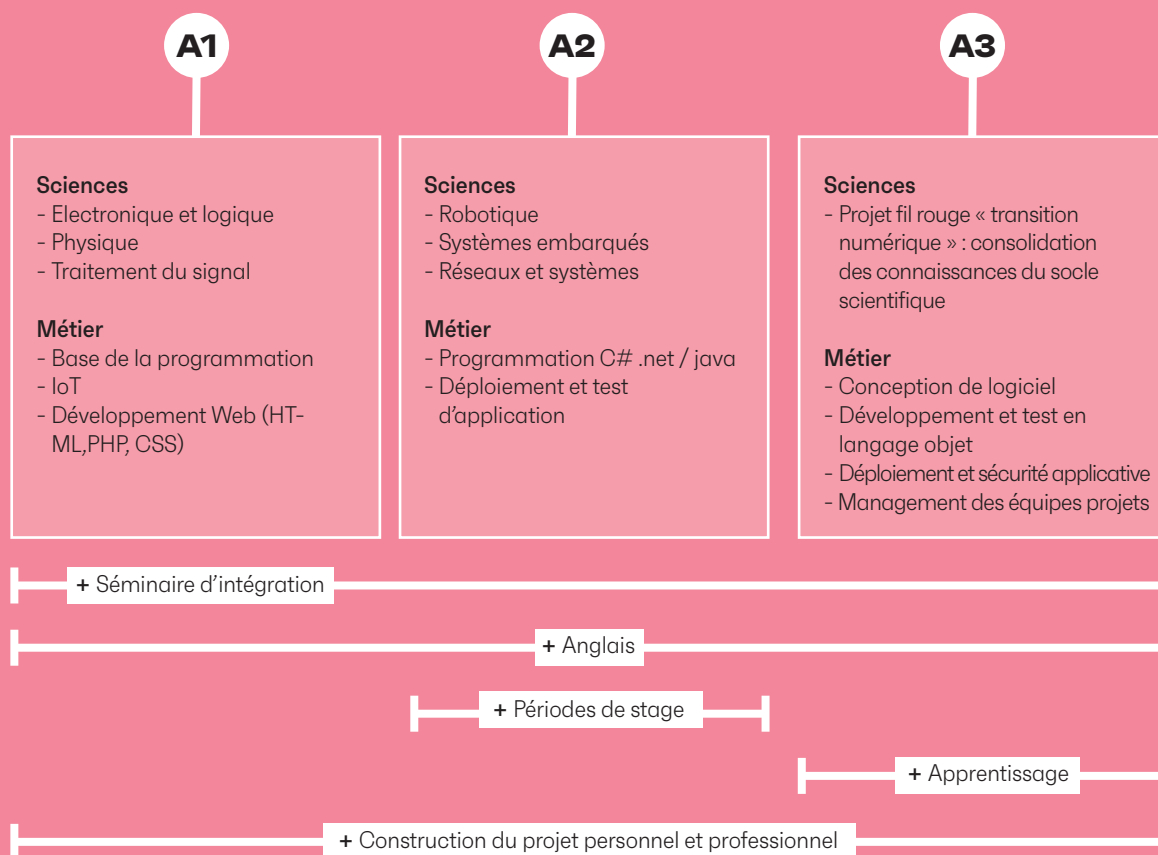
A1

Sciences
- Electronique et logique
- Physique
- Traitement du signal

Métier
- Base de la programmation
- IoT
- Développement Web (HTML,PHP, CSS)

A2

Sciences
- Robotique
- Systèmes embarqués
- Réseaux et systèmes

Métier
- Programmation C# .net / java
- Déploiement et test d'application

A3

Sciences
- Projet fil rouge « transition numérique » : consolidation des connaissances du socle scientifique

Métier
- Conception de logiciel
- Développement et test en langage objet
- Déploiement et sécurité applicative
- Management des équipes projets

+ Séminaire d'intégration

+ Anglais

+ Périodes de stage

+ Apprentissage

+ Construction du projet personnel et professionnel